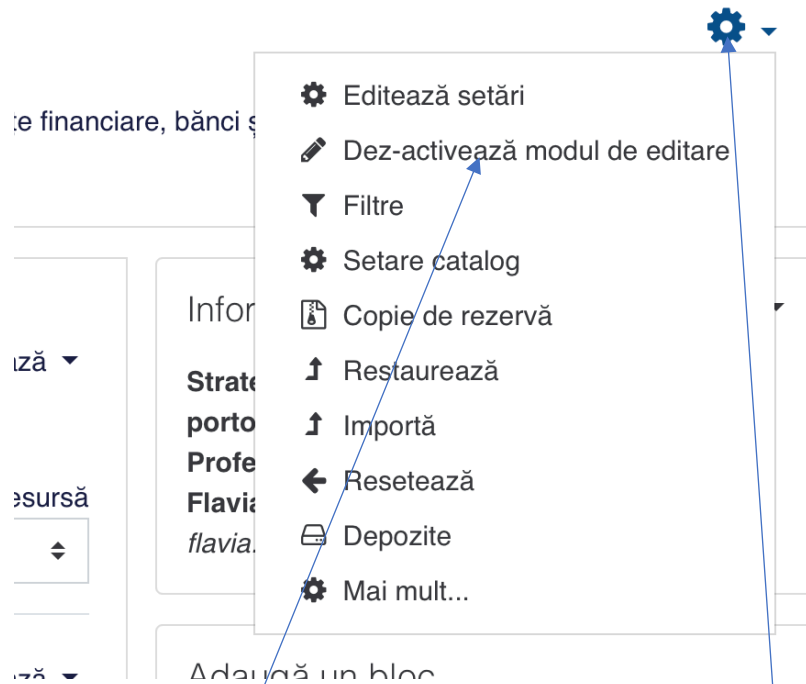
te financiare, bănci ş

ază

esursă

ază

Infor

Strate
porto
Profe
Flavia
flavia.

Adaugă un bloc

Editează setări
Dez-activează modul de editare
Filtre
Setare catalog
Copie de rezervă
Restaurează
Importă
Resetează
Depozite
Mai mult...